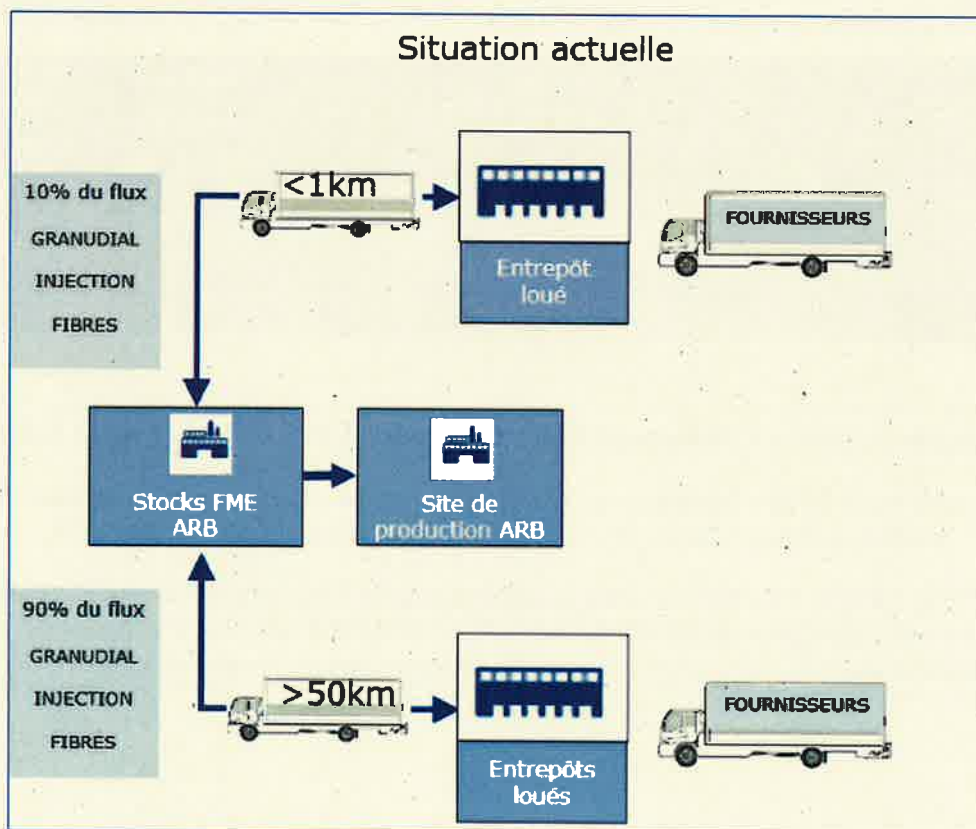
Situation actuelle

10% du flux
GRANUDIAL
INJECTION
FIBRES

<1km

Entrepôt loué

FOURNISSEURS

Stocks FME ARB

Site de production ARB

90% du flux
GRANUDIAL
INJECTION
FIBRES

>50km

Entrepôts loués

FOURNISSEURS